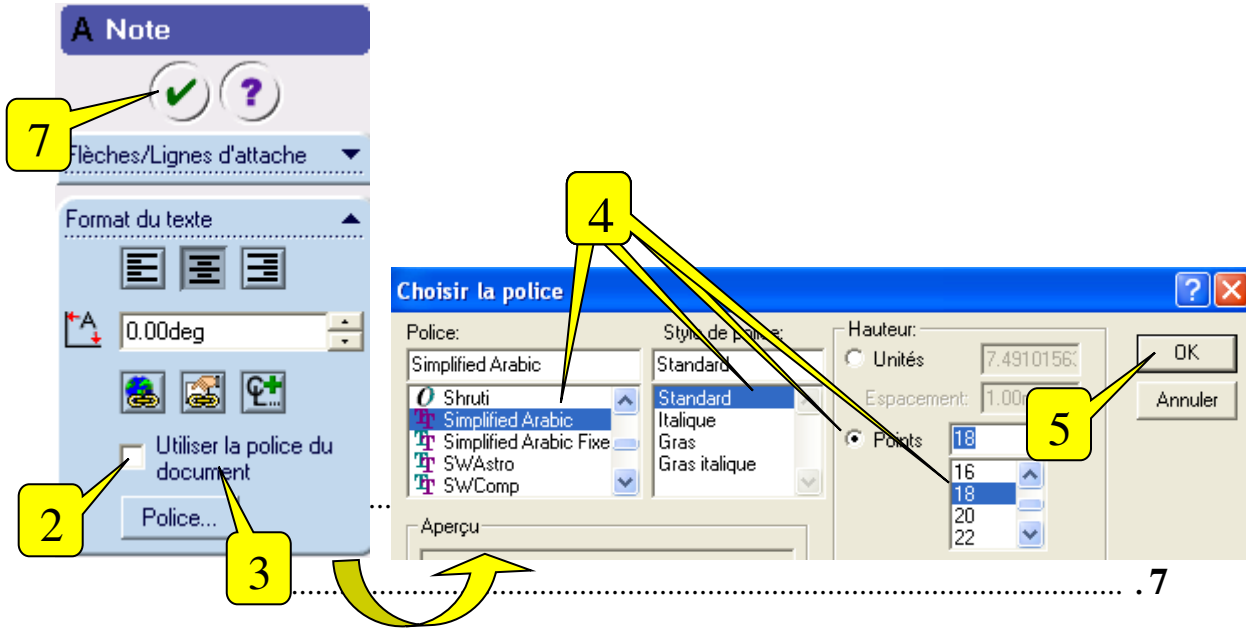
A Note

7

Flèches/Lignes d'attache

Format du texte

0.00deg

Utiliser la police du document

2

Police...

3

4

Choisir la police

Police:

Simplified Arabic

Shruti
Simplified Arabic
Simplified Arabic Fixe
SWAstro
SWComp

Style de police:

Standard

Standard
Italique
Gras
Gras italique

Hauteur:

Unités 7.49101563

Espacement: 1.00

Points 18

16
18
20
22

OK

Annuler

5

Aperçu

. 7